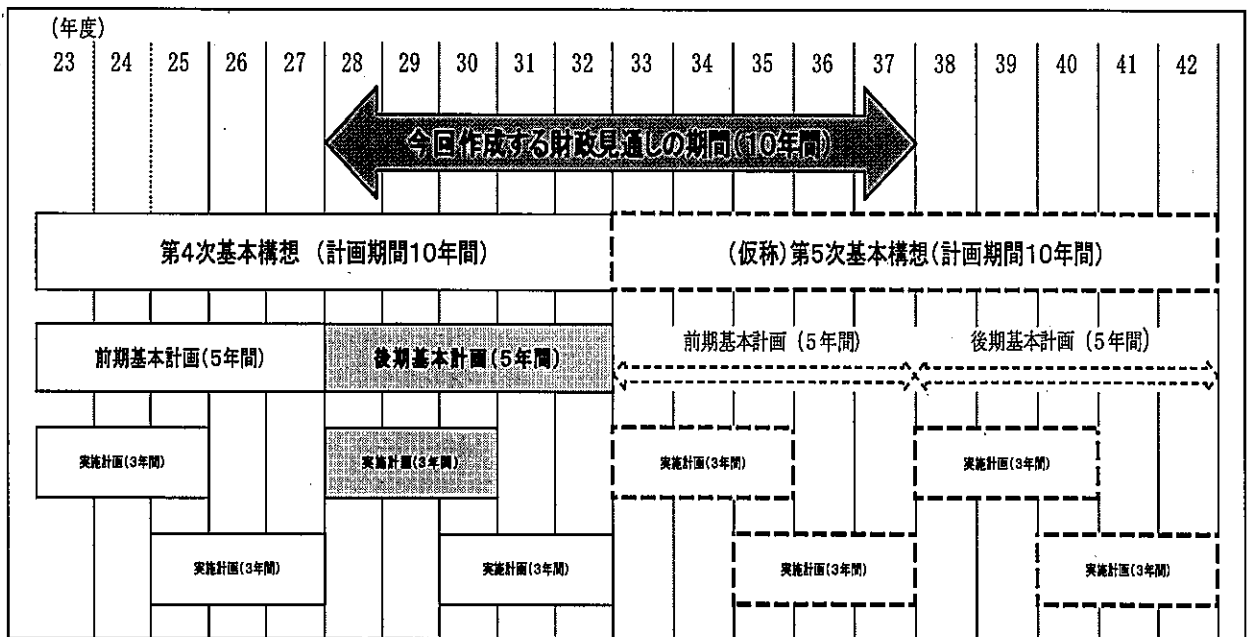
(年度)

| 23 | 24 | 25 | 26 | 27 | 28 | 29 | 30 | 31 | 32 | 33 | 34 | 35 | 36 | 37 | 38 | 39 | 40 | 41 | 42 |
|---|---|---|---|---|---|---|---|---|---|---|---|---|---|---|---|---|---|---|---|

今回作成する財政見通しの期間(10年間)

第4次基本構想 (計画期間10年間)

(仮称)第5次基本構想(計画期間10年間)

前期基本計画(5年間)

後期基本計画(5年間)

前期基本計画 (5年間)

後期基本計画 (5年間)

実施計画(3年間)

実施計画(3年間)

実施計画(3年間)

実施計画(3年間)

実施計画(3年間)

実施計画(3年間)

実施計画(3年間)

実施計画(3年間)